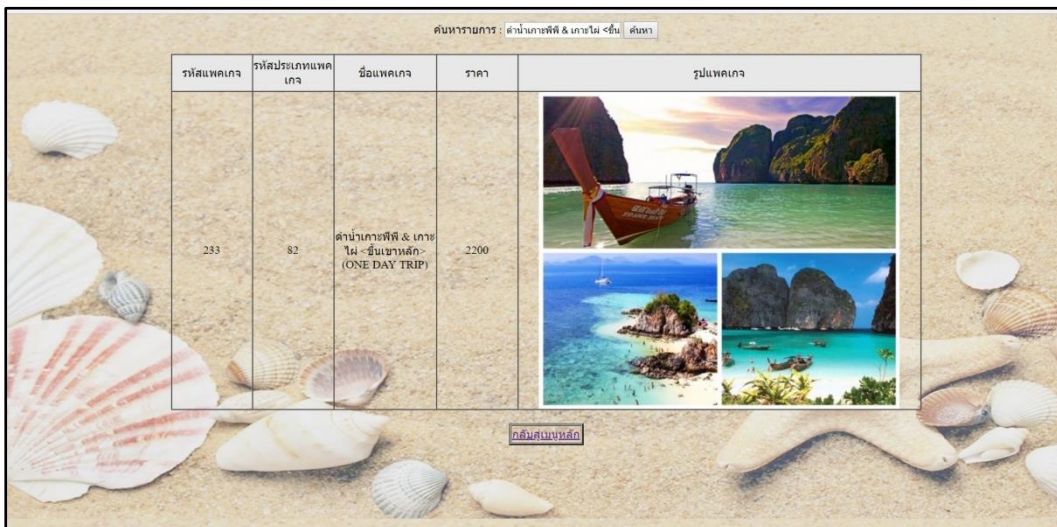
ค้นหารายการ : ดำน้ำเกาะพีพี & เกาะไผ่ <ขึ้น ค้นหา

| รหัสแพคเกจ | รหัสประเภทแพคเกจ | ชื่อแพคเกจ | ราคา | รูปแพคเกจ |
|---|---|---|---|---|
| 233 | 82 | ดำน้ำเกาะพีพี & เกาะไผ่ <ขึ้นเขาหลัก> (ONE DAY TRIP) | 2200 | |

กลับสู่เมนูหลัก